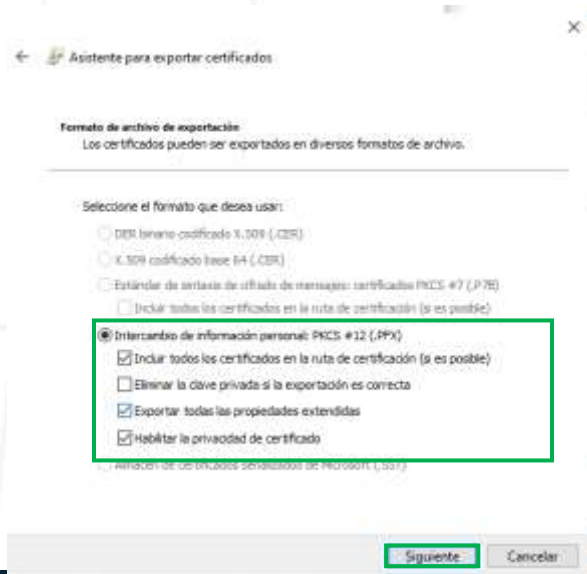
×

← Asistente para exportar certificados

Formato de archivo de exportación
Los certificados pueden ser exportados en diversos formatos de archivo.

Seleccione el formato que desea usar:

DER binario codificado X.509 (.CER)

X.509 codificado base 64 (.CER)

Estándar de sintaxis de cifrado de mensajes: certificados PKCS #7 (.P7B)

Incluir todos los certificados en la ruta de certificación (si es posible)

Intercambio de información personal: PKCS #12 (.PFX)

Incluir todos los certificados en la ruta de certificación (si es posible)

Eliminar la clave privada si la exportación es correcta

Exportar todas las propiedades extendidas

Habilitar la privacidad de certificado

Almacén de certificados serializados de Microsoft (.SST)

Siguiente Cancelar